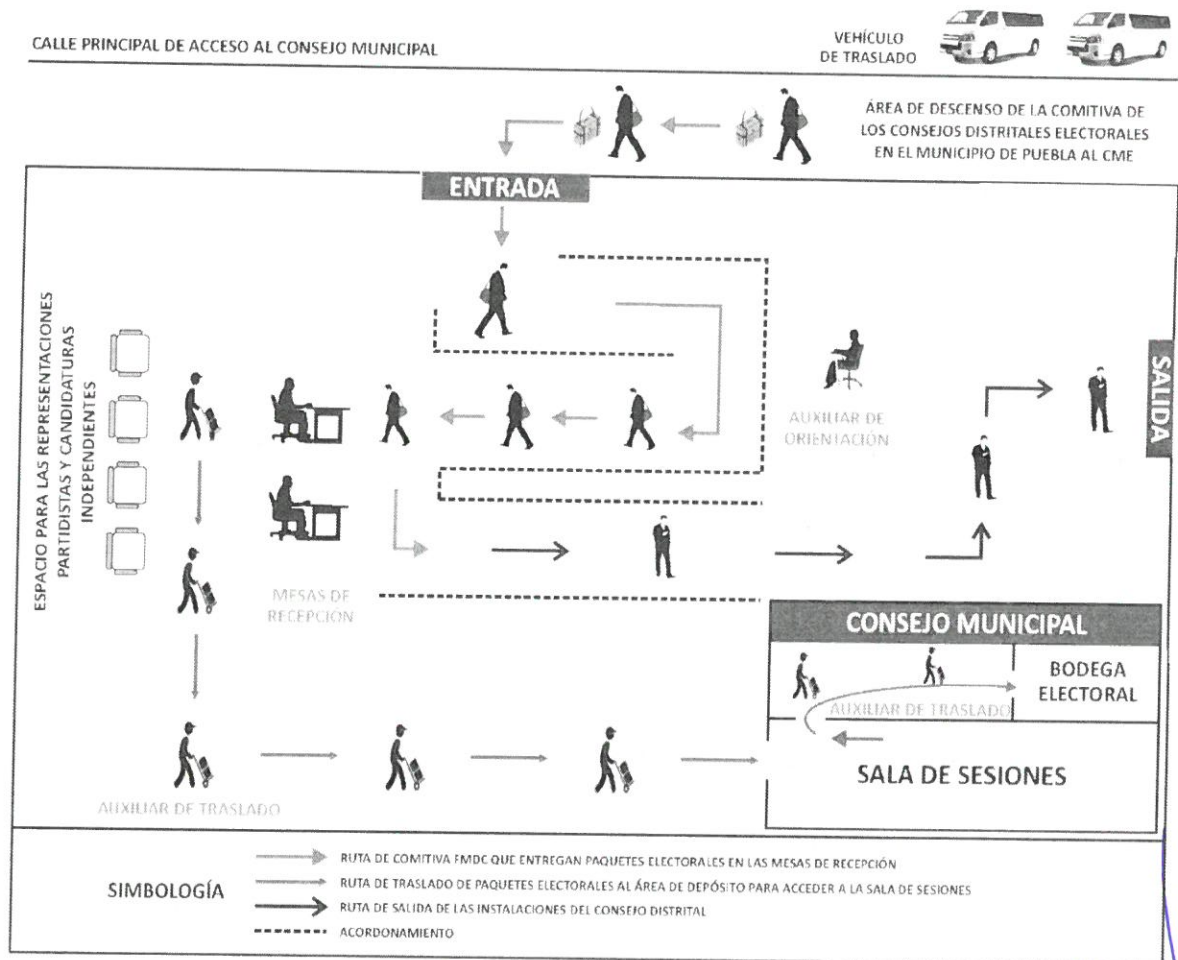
CALLE PRINCIPAL DE ACCESO AL CONSEJO MUNICIPAL

VEHÍCULO DE TRASLADO

ÁREA DE DESCENSO DE LA COMITIVA DE LOS CONSEJOS DISTRITALES ELECTORALES EN EL MUNICIPIO DE PUEBLA AL CME

ENTRADA

ESPACIO PARA LAS REPRESENTACIONES PARTIDISTAS Y CANDIDATURAS INDEPENDIENTES

SALIDA

AUXILIAR DE ORIENTACIÓN

MESAS DE RECEPCION

CONSEJO MUNICIPAL

BODEGA ELECTORAL

AUXILIAR DE TRASLADO

SALA DE SESIONES

AUXILIAR DE TRASLADO

SIMBOLOGÍA

RUTA DE COMITIVA FMDC QUE ENTREGAN PAQUETES ELECTORALES EN LAS MESAS DE RECEPCIÓN

RUTA DE TRASLADO DE PAQUETES ELECTORALES AL ÁREA DE DEPÓSITO PARA ACCEDER A LA SALA DE SESIONES

RUTA DE SALIDA DE LAS INSTALACIONES DEL CONSEJO DISTRITAL

ACORDONAMIENTO